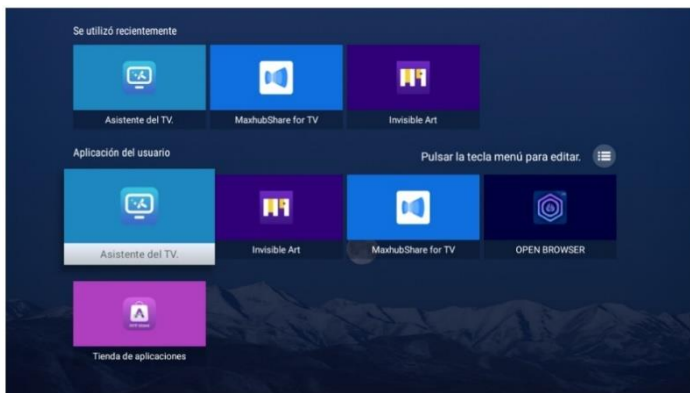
Se utilizó recientemente

Asistente del TV.

MaxhubShare for TV

Invisible Art

Aplicación del usuario

Pulsar la tecla menú para editar.

Asistente del TV.

Invisible Art

MaxhubShare for TV

OPEN BROWSER

Tienda de aplicaciones